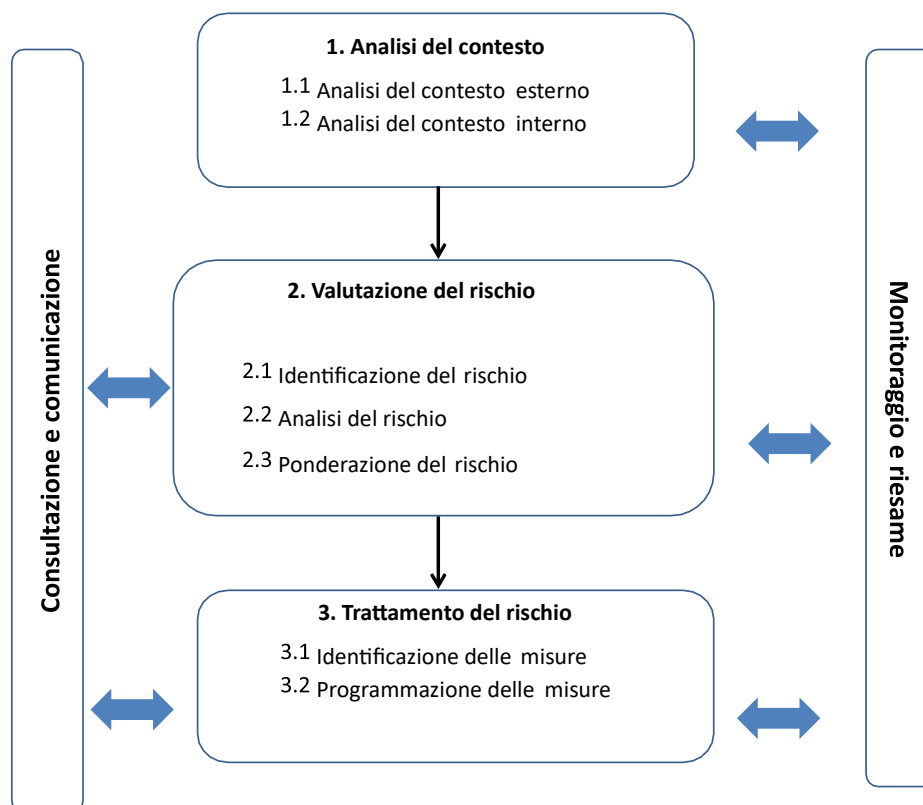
Consultazione e comunicazione

1. Analisi del contesto

1.1 Analisi del contesto esterno
1.2 Analisi del contesto interno

2. Valutazione del rischio

2.1 Identificazione del rischio
2.2 Analisi del rischio
2.3 Ponderazione del rischio

3. Trattamento del rischio

3.1 Identificazione delle misure
3.2 Programmazione delle misure

Monitoraggio e riesame